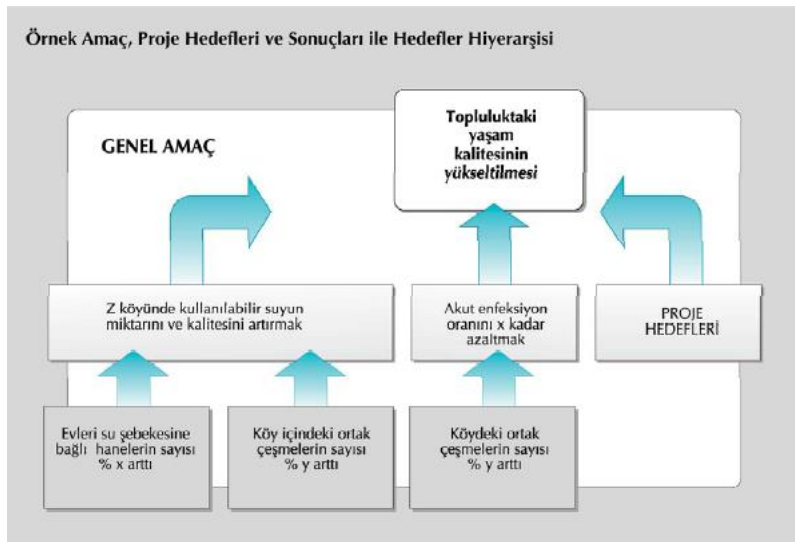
Örnek Amaç, Proje Hedefleri ve Sonuçları ile Hedefler Hiyerarşisi

GENEL AMAÇ

Topluluktaki yaşam kalitesinin yükseltilmesi

Z köyünde kullanılabilir suyun miktarını ve kalitesini artırmak

Akut enfeksiyon oranını x kadar azaltmak

PROJE HEDEFLERİ

Evleri su şebekesine bağlı hanelerin sayısı % x arttı

Köy içindeki ortak çeşmelerin sayısı % y arttı

Köydeki ortak çeşmelerin sayısı % y arttı